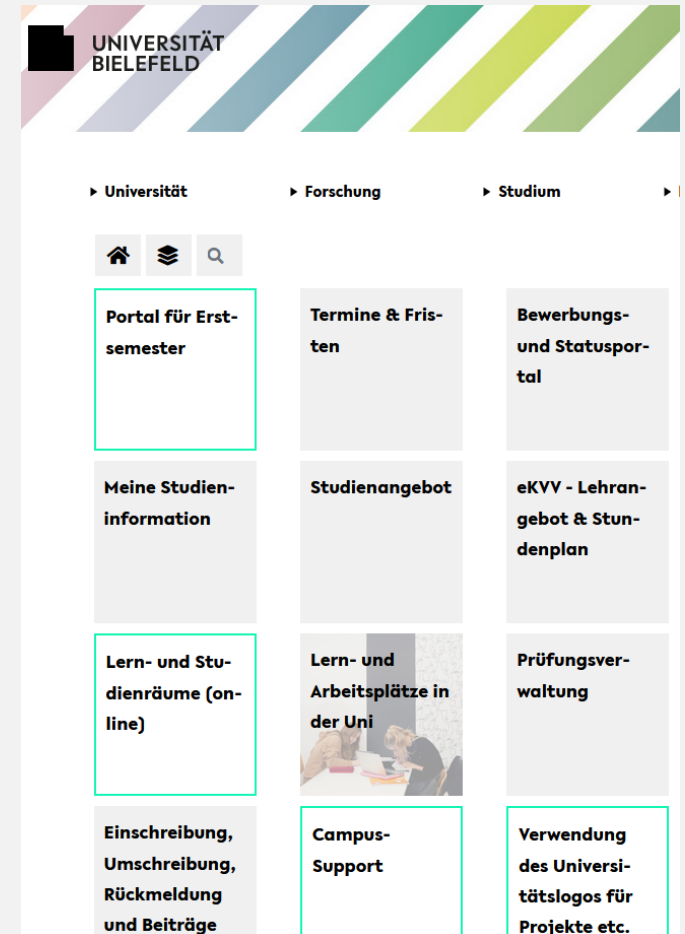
UNIVERSITÄT BIELEFELD

Universität

Forschung

Studium

Portal für Erstsemester

Termine & Fristen

Bewerbungs- und Statusportal

Meine Studieninformation

Studienangebot

eKVV - Lehrangebot & Stundenplan

Lern- und Studienräume (online)

Lern- und Arbeitsplätze in der Uni

Prüfungsverwaltung

Einschreibung, Umschreibung, Rückmeldung und Beiträge

Campus-Support

Verwendung des Universitätslogos für Projekte etc.